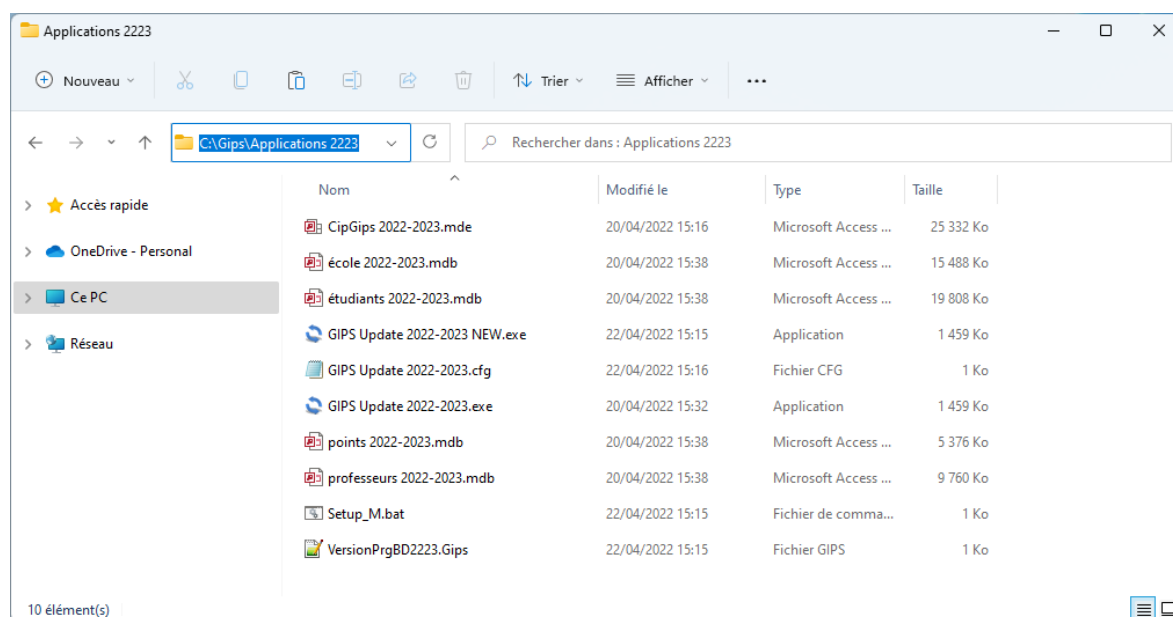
Applications 2223

Nouveau Trier Afficher ...

C:\Gips\Applications 2223

Rechercher dans : Applications 2223

Accès rapide
OneDrive - Personal
Ce PC
Réseau

| Nom | Modifié le | Type | Taille |
|---|---|---|---|
| CipGips 2022-2023.mde | 20/04/2022 15:16 | Microsoft Access ... | 25 332 Ko |
| école 2022-2023.mdb | 20/04/2022 15:38 | Microsoft Access ... | 15 488 Ko |
| étudiants 2022-2023.mdb | 20/04/2022 15:38 | Microsoft Access ... | 19 808 Ko |
| GIPS Update 2022-2023 NEW.exe | 22/04/2022 15:15 | Application | 1 459 Ko |
| GIPS Update 2022-2023.cfg | 22/04/2022 15:16 | Fichier CFG | 1 Ko |
| GIPS Update 2022-2023.exe | 20/04/2022 15:32 | Application | 1 459 Ko |
| points 2022-2023.mdb | 20/04/2022 15:38 | Microsoft Access ... | 5 376 Ko |
| professeurs 2022-2023.mdb | 20/04/2022 15:38 | Microsoft Access ... | 9 760 Ko |
| Setup_M.bat | 22/04/2022 15:15 | Fichier de comma... | 1 Ko |
| VersionPrgBD2223.Gips | 22/04/2022 15:15 | Fichier GIPS | 1 Ko |

10 élément(s)